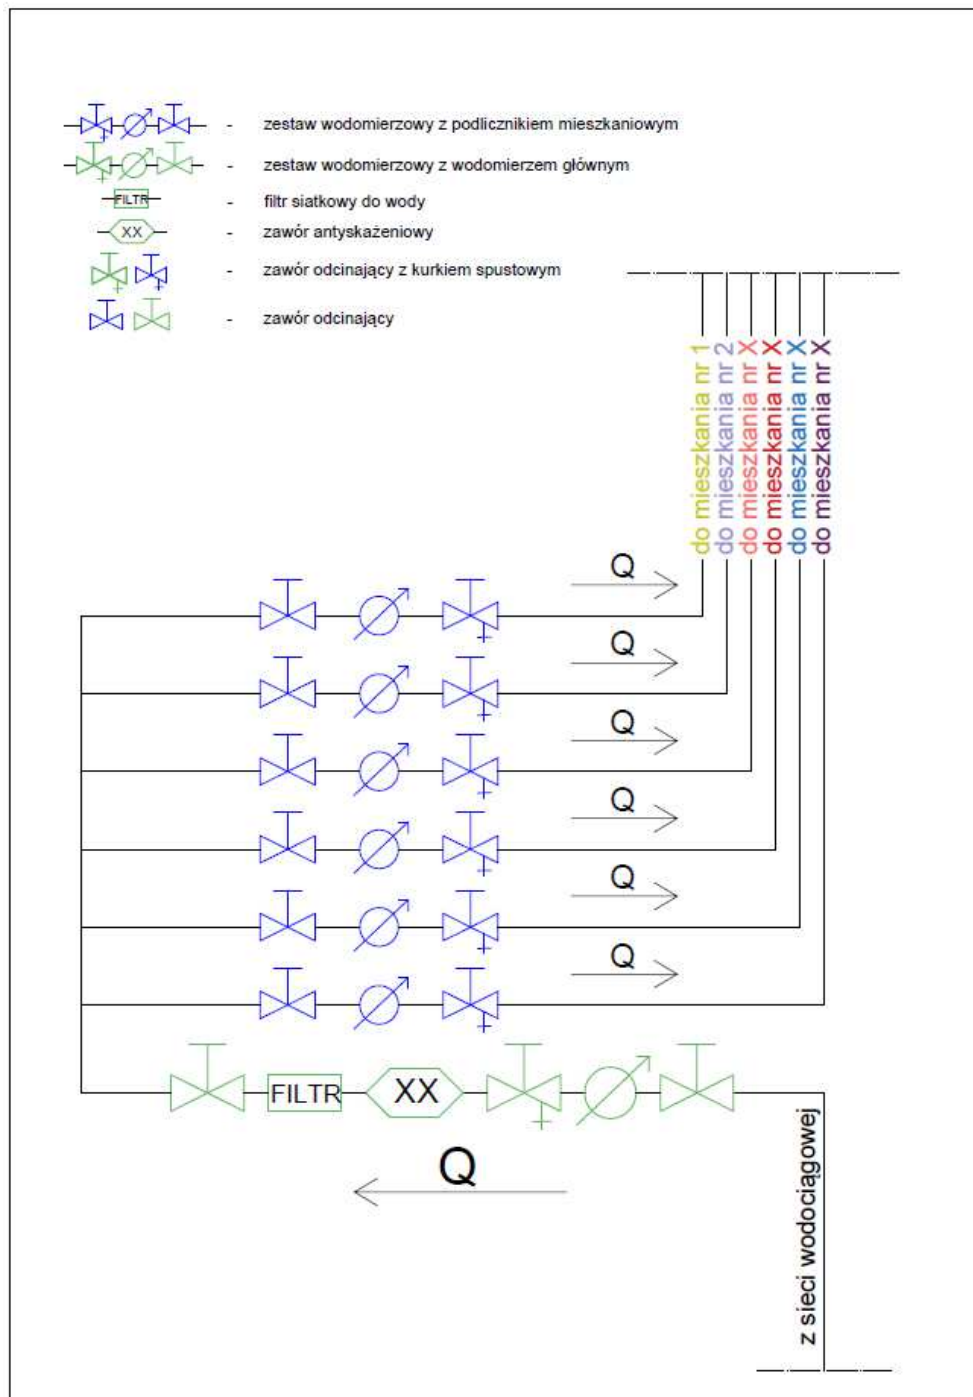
- zestaw wodomierzowy z podlicznikiem mieszkaniowym

- zestaw wodomierzowy z wodomierzem głównym

FILTR - filtr siatkowy do wody

XX - zawór antyskażeniowy

- zawór odcinający z kurkiem spustowym

- zawór odcinający

do mieszkania nr 1
do mieszkania nr 2
do mieszkania nr X
do mieszkania nr X
do mieszkania nr X
do mieszkania nr X

Q
Q
Q
Q
Q
Q

FILTR
XX

Q

z sieci wodociągowej